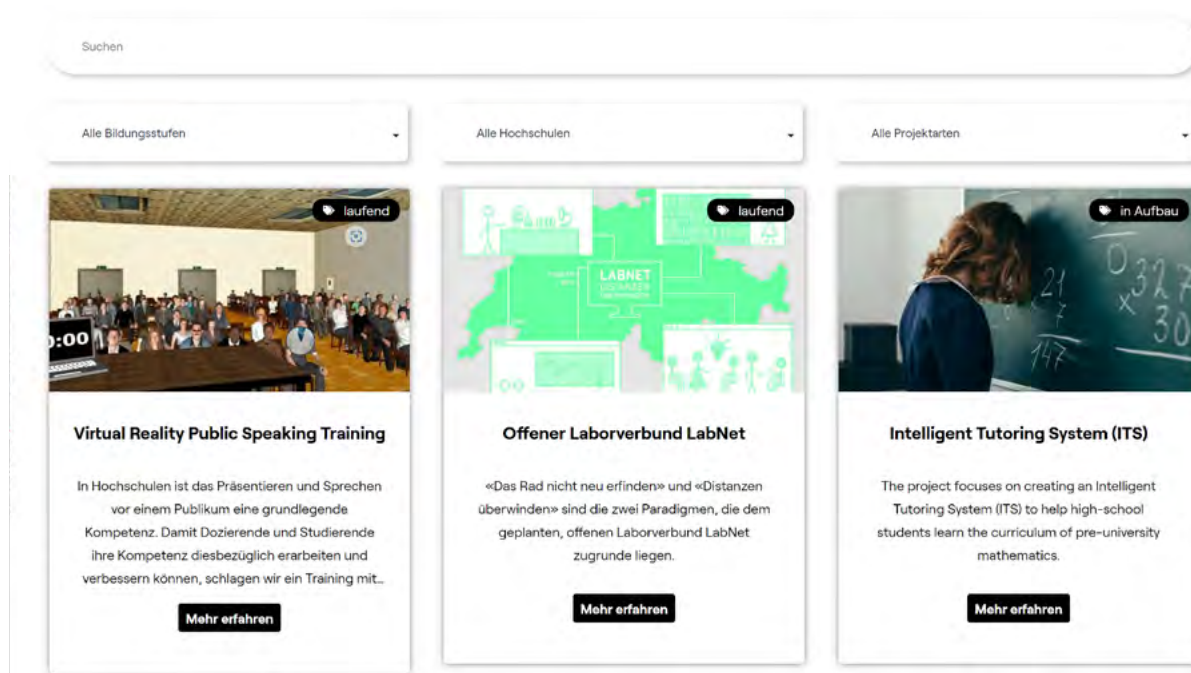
Suchen

Alle Bildungsstufen

Alle Hochschulen

Alle Projektarten

laufend

0:00

Virtual Reality Public Speaking Training

In Hochschulen ist das Präsentieren und Sprechen vor einem Publikum eine grundlegende Kompetenz. Damit Dozierende und Studierende ihre Kompetenz diesbezüglich erarbeiten und verbessern können, schlagen wir ein Training mit...

Mehr erfahren

laufend

LABNET

Offener Laborverbund LabNet

«Das Rad nicht neu erfinden» und «Distanzen überwinden» sind die zwei Paradigmen, die dem geplanten, offenen Laborverbund LabNet zugrunde liegen.

Mehr erfahren

in Aufbau

Intelligent Tutoring System (ITS)

The project focuses on creating an Intelligent Tutoring System (ITS) to help high-school students learn the curriculum of pre-university mathematics.

Mehr erfahren